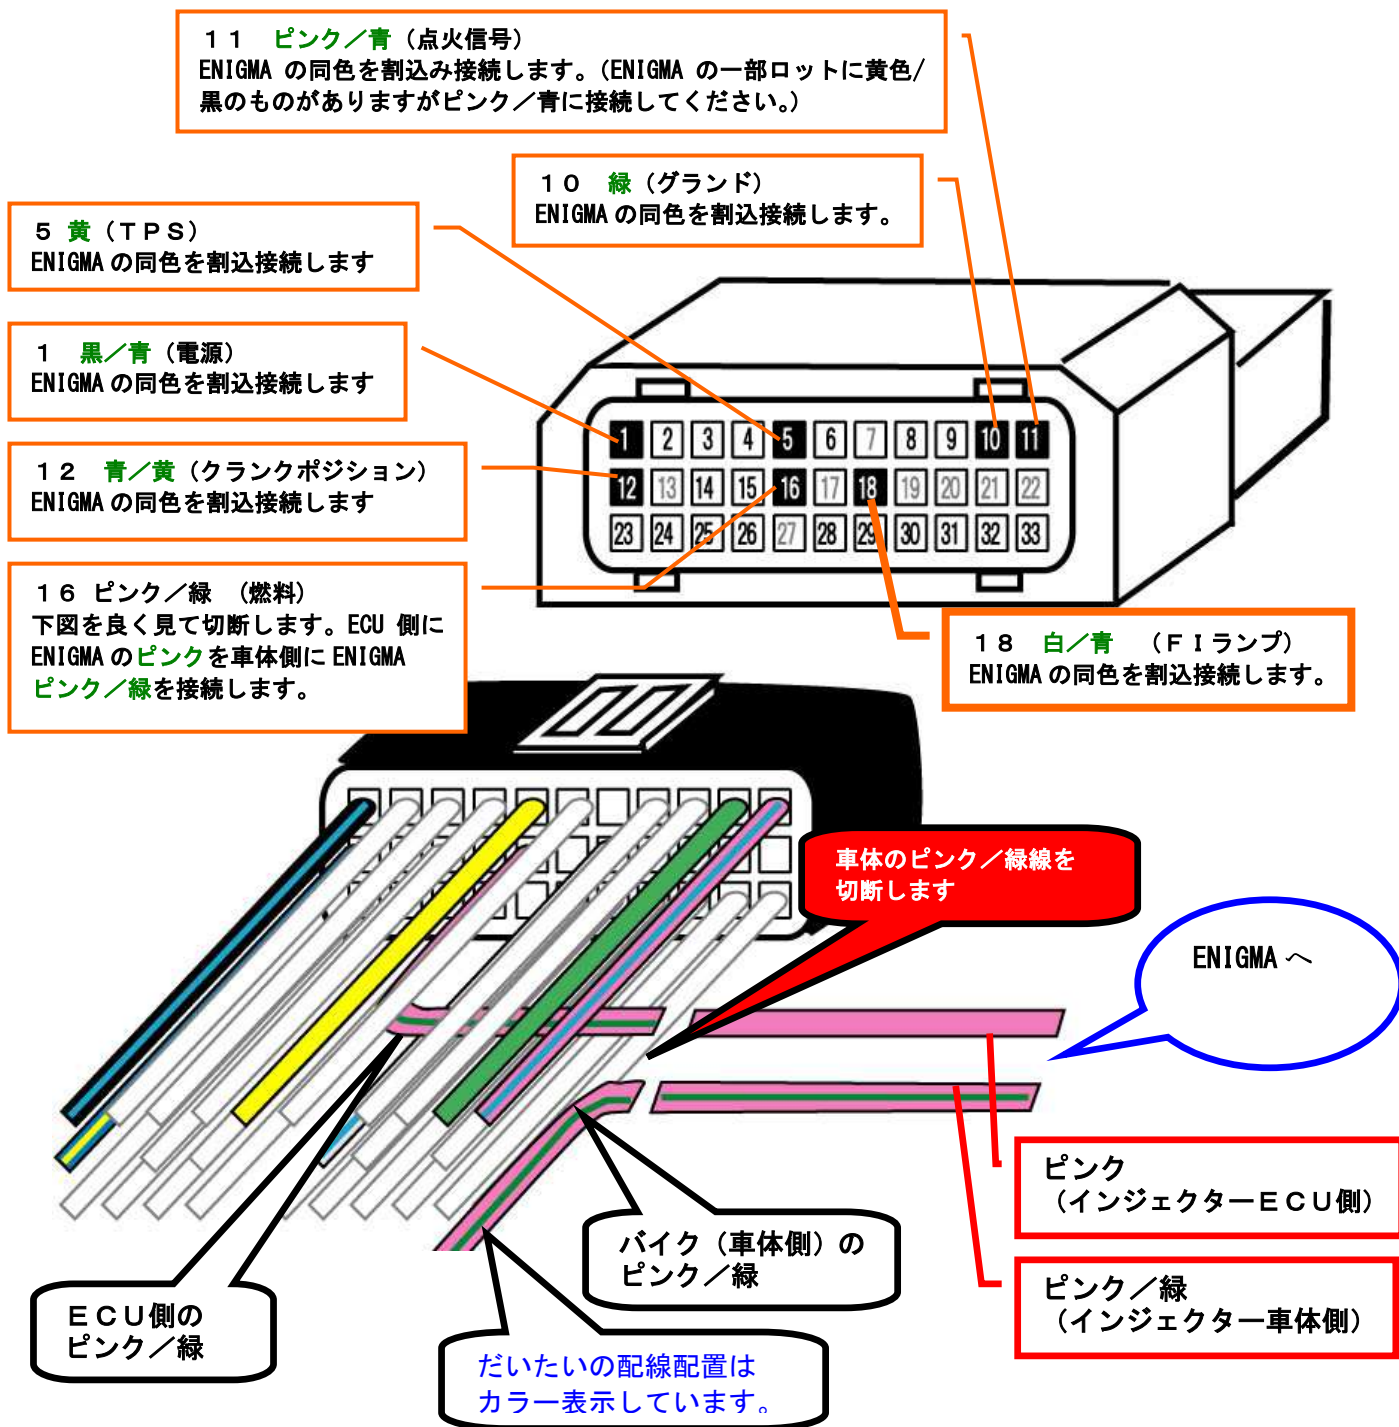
１１　ピンク／青（点火信号）
ENIGMA の同色を割込み接続します。（ENIGMA の一部ロットに黄色/黒のものがありますがピンク／青に接続してください。）

１０　緑（グランド）
ENIGMA の同色を割込接続します。

５　黄（ＴＰＳ）
ENIGMA の同色を割込接続します

１　黒／青（電源）
ENIGMA の同色を割込接続します

１２　青／黄（クランクポジション）
ENIGMA の同色を割込接続します

１６　ピンク／緑　（燃料）
下図を良く見て切断します。ECU 側に ENIGMA のピンクを車体側に ENIGMA ピンク／緑を接続します。

| 1 | 2 | 3 | 4 | 5 | 6 | 7 | 8 | 9 | 10 | 11 |
|---|---|---|---|---|---|---|---|---|---|---|
| 12 | 13 | 14 | 15 | 16 | 17 | 18 | 19 | 20 | 21 | 22 |
| 23 | 24 | 25 | 26 | 27 | 28 | 29 | 30 | 31 | 32 | 33 |

１８　白／青　（ＦＩランプ）
ENIGMA の同色を割込接続します。

車体のピンク／緑線を切断します

ENIGMA へ

ピンク
（インジェクターＥＣＵ側）

ピンク／緑
（インジェクター車体側）

バイク（車体側）のピンク／緑

ＥＣＵ側のピンク／緑

だいたいの配線配置はカラー表示しています。